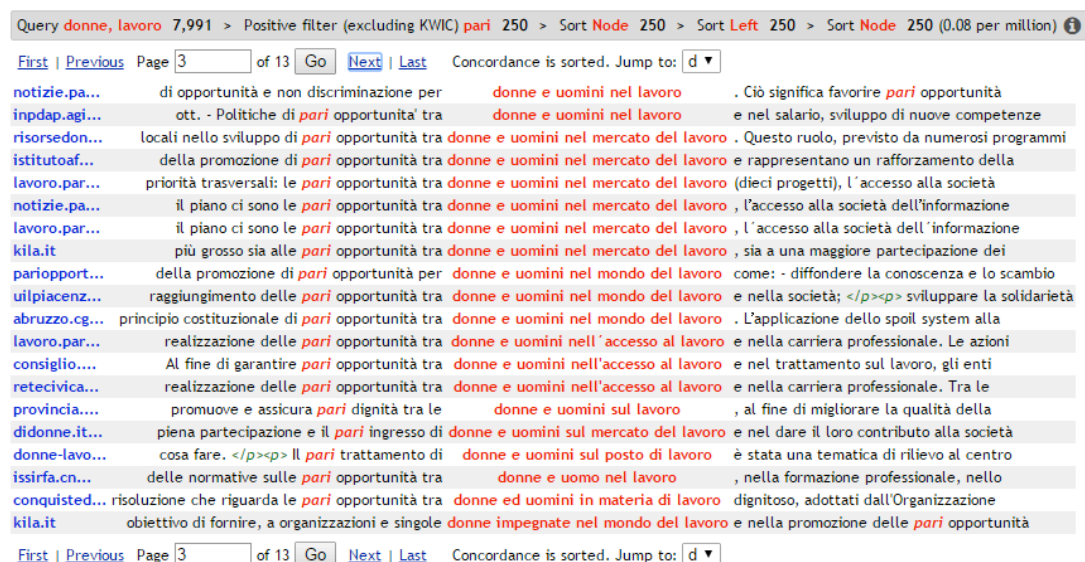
Query donne, lavoro 7,991 > Positive filter (excluding KWIC) pari 250 > Sort Node 250 > Sort Left 250 > Sort Node 250 (0.08 per million)

First | Previous Page 3 of 13 Go Next | Last Concordance is sorted. Jump to: d

| | | | |
|---|---|---|---|
| notizie.pa... | di opportunità e non discriminazione per | donne e uomini nel lavoro | . Ciò significa favorire pari opportunità |
| inpdap.agi... | ott. - Politiche di pari opportunita' tra | donne e uomini nel lavoro | e nel salario, sviluppo di nuove competenze |
| risorsedon... | locali nello sviluppo di pari opportunità tra | donne e uomini nel mercato del lavoro | . Questo ruolo, previsto da numerosi programmi |
| istitutoaf... | della promozione di pari opportunità tra | donne e uomini nel mercato del lavoro | e rappresentano un rafforzamento della |
| lavoro.par... | priorità trasversali: le pari opportunità tra | donne e uomini nel mercato del lavoro | (dieci progetti), l´accesso alla società |
| notizie.pa... | il piano ci sono le pari opportunità tra | donne e uomini nel mercato del lavoro | , l'accesso alla società dell'informazione |
| lavoro.par... | il piano ci sono le pari opportunità tra | donne e uomini nel mercato del lavoro | , l´accesso alla società dell´informazione |
| kila.it | più grosso sia alle pari opportunità tra | donne e uomini nel mercato del lavoro | , sia a una maggiore partecipazione dei |
| pariopport... | della promozione di pari opportunità per | donne e uomini nel mondo del lavoro | come: - diffondere la conoscenza e lo scambio |
| uilpiacenz... | raggiungimento delle pari opportunità tra | donne e uomini nel mondo del lavoro | e nella società; </p><p> sviluppare la solidarietà |
| abruzzo.cg... | principio costituzionale di pari opportunità tra | donne e uomini nel mondo del lavoro | . L'applicazione dello spoil system alla |
| lavoro.par... | realizzazione delle pari opportunità tra | donne e uomini nell´accesso al lavoro | e nella carriera professionale. Le azioni |
| consiglio.... | Al fine di garantire pari opportunità tra | donne e uomini nell'accesso al lavoro | e nel trattamento sul lavoro, gli enti |
| retecivica... | realizzazione delle pari opportunità tra | donne e uomini nell'accesso al lavoro | e nella carriera professionale. Tra le |
| provincia.... | promuove e assicura pari dignità tra le | donne e uomini sul lavoro | , al fine di migliorare la qualità della |
| didonne.it... | piena partecipazione e il pari ingresso di | donne e uomini sul mercato del lavoro | e nel dare il loro contributo alla società |
| donne-lavo... | cosa fare. </p><p> Il pari trattamento di | donne e uomini sul posto di lavoro | è stata una tematica di rilievo al centro |
| issirfa.cn... | delle normative sulle pari opportunità tra | donne e uomo nel lavoro | , nella formazione professionale, nello |
| conquisted... | risoluzione che riguarda le pari opportunità tra | donne ed uomini in materia di lavoro | dignitoso, adottati dall'Organizzazione |
| kila.it | obiettivo di fornire, a organizzazioni e singole | donne impegnate nel mondo del lavoro | e nella promozione delle pari opportunità |

First | Previous Page 3 of 13 Go Next | Last Concordance is sorted. Jump to: d